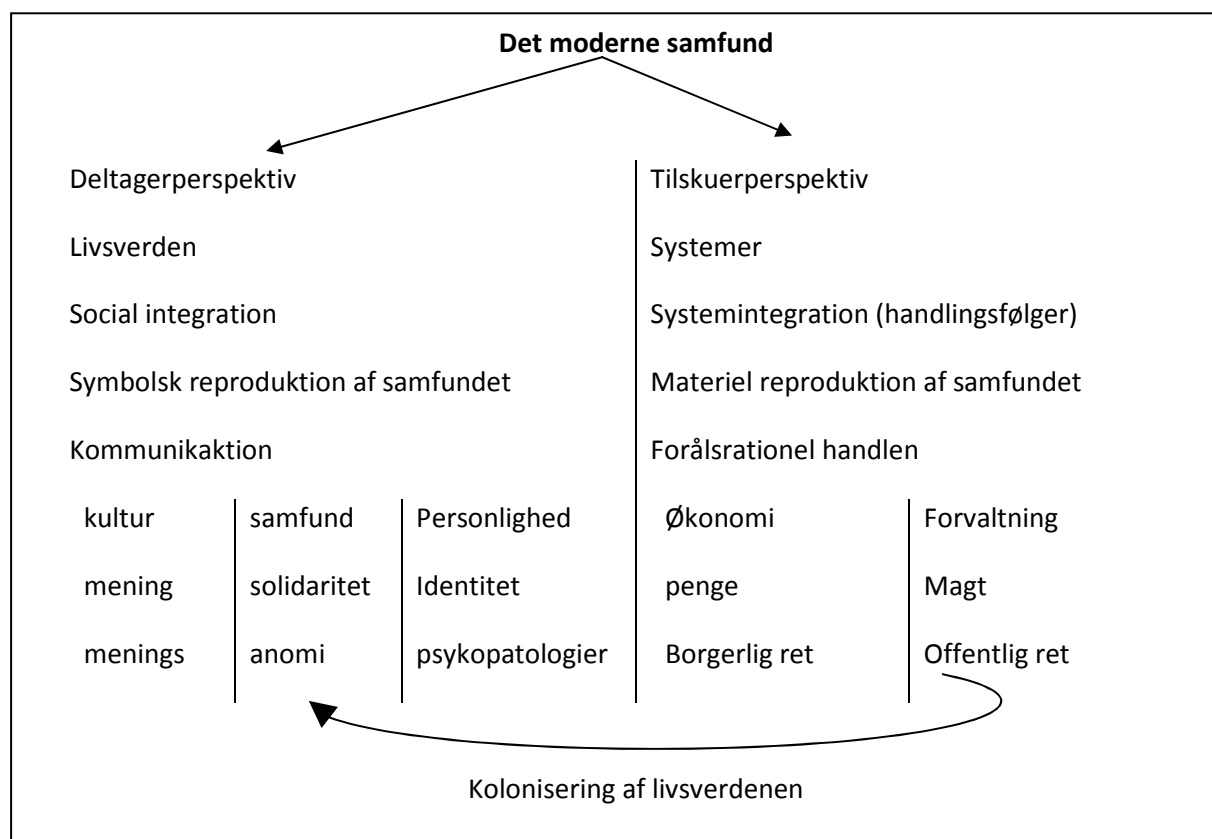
**Det moderne samfund**

Deltagerperspektiv

Livsverden

Social integration

Symbolsk reproduktion af samfundet

Kommunikaktion

| kultur | samfund | Personlighed |
|---|---|---|
| mening | solidaritet | Identitet |
| menings | anomi | psykopatologier |

Tilskuerperspektiv

Systemer

Systemintegration (handlingsfølger)

Materiel reproduktion af samfundet

Formålsrationel handlen

| Økonomi | Forvaltning |
|---|---|
| penge | Magt |
| Borgerlig ret | Offentlig ret |

Kolonisering af livsverdenen